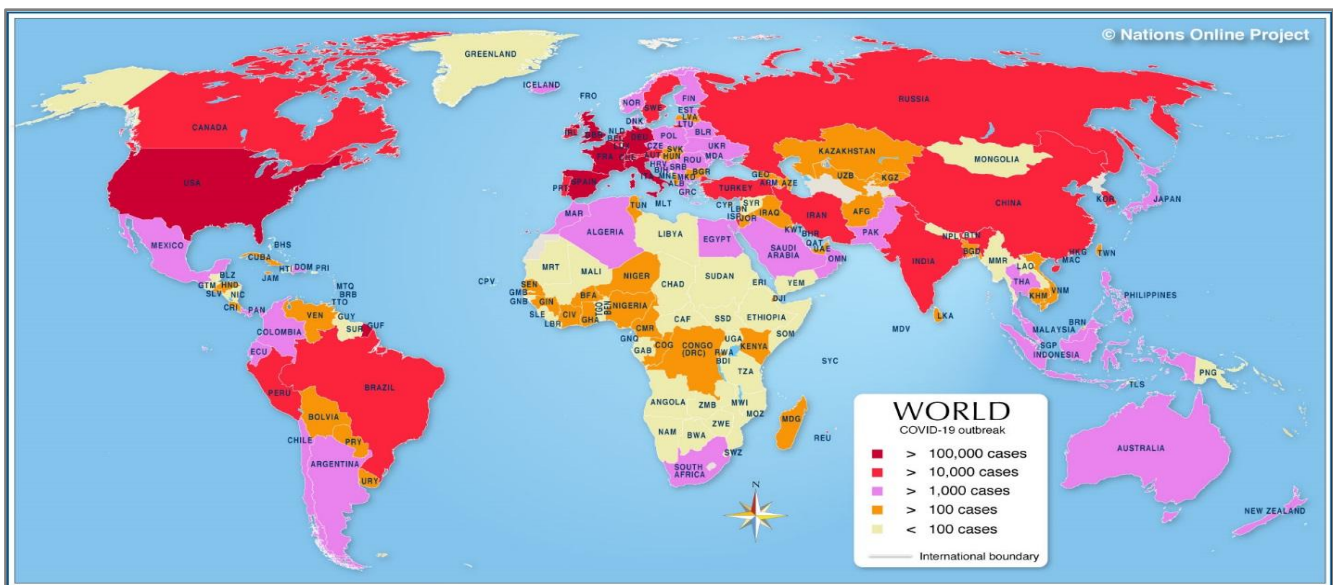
© Nations Online Project

GREENLAND
ICELAND
FRO
NOR
SWE
FIN
EST
LVA
LTU
DNK
IRL
GBR
NLD
BEL
DEU
POL
BLR
CZE
UKR
SVK
AUT
HUN
MDA
FRA
CHE
ROU
SRB
HRV
BIH
MNE
MKD
BGR
ALB
ITA
GRC
ESP
PRT
SPAIN
RUSSIA
CANADA
USA
KAZAKHSTAN
MONGOLIA
UZB
KGZ
GEO
ARM
AZE
TURKEY
CYR
SYR
LBN
ISR
JOR
IRAQ
IRAN
AFG
PAK
KWT
BHR
QAT
UAE
OMN
SAUDI ARABIA
YEM
CHINA
KOR
JAPAN
NPL
BTN
BGD
INDIA
MMR
LAO
THA
KHM
VNM
HKG
MAC
TWN
PHILIPPINES
LKA
MDV
MALAYSIA
BRN
SGP
INDONESIA
TLS
PNG
AUSTRALIA
NEW ZEALAND
TUN
MLT
MAR
ALGERIA
LIBYA
EGYPT
MRT
MALI
NIGER
CHAD
SUDAN
ERI
DJI
SEN
GMB
GNB
GIN
SLE
LBR
CIV
GHA
BFA
TGO
BEN
NIGERIA
CMR
CAF
SSD
ETHIOPIA
SOM
GNQ
GAB
COG
CONGO (DRC)
UGA
RWA
BDI
KENYA
TZA
SYC
ANGOLA
ZMB
MWI
MOZ
MDG
NAM
BWA
ZWE
REU
SOUTH AFRICA
SWZ
CPV
MEXICO
BHS
CUBA
HTI
DOM
PRI
JAM
BLZ
GTM
HND
SLV
NIC
CRI
PAN
MTQ
BRB
TTO
VEN
GUY
SUR
GUF
COLOMBIA
ECU
PERU
BRAZIL
BOLIVIA
PRY
CHILE
ARGENTINA
URY

WORLD
COVID-19 outbreak
> 100,000 cases
> 10,000 cases
> 1,000 cases
> 100 cases
< 100 cases
International boundary
N